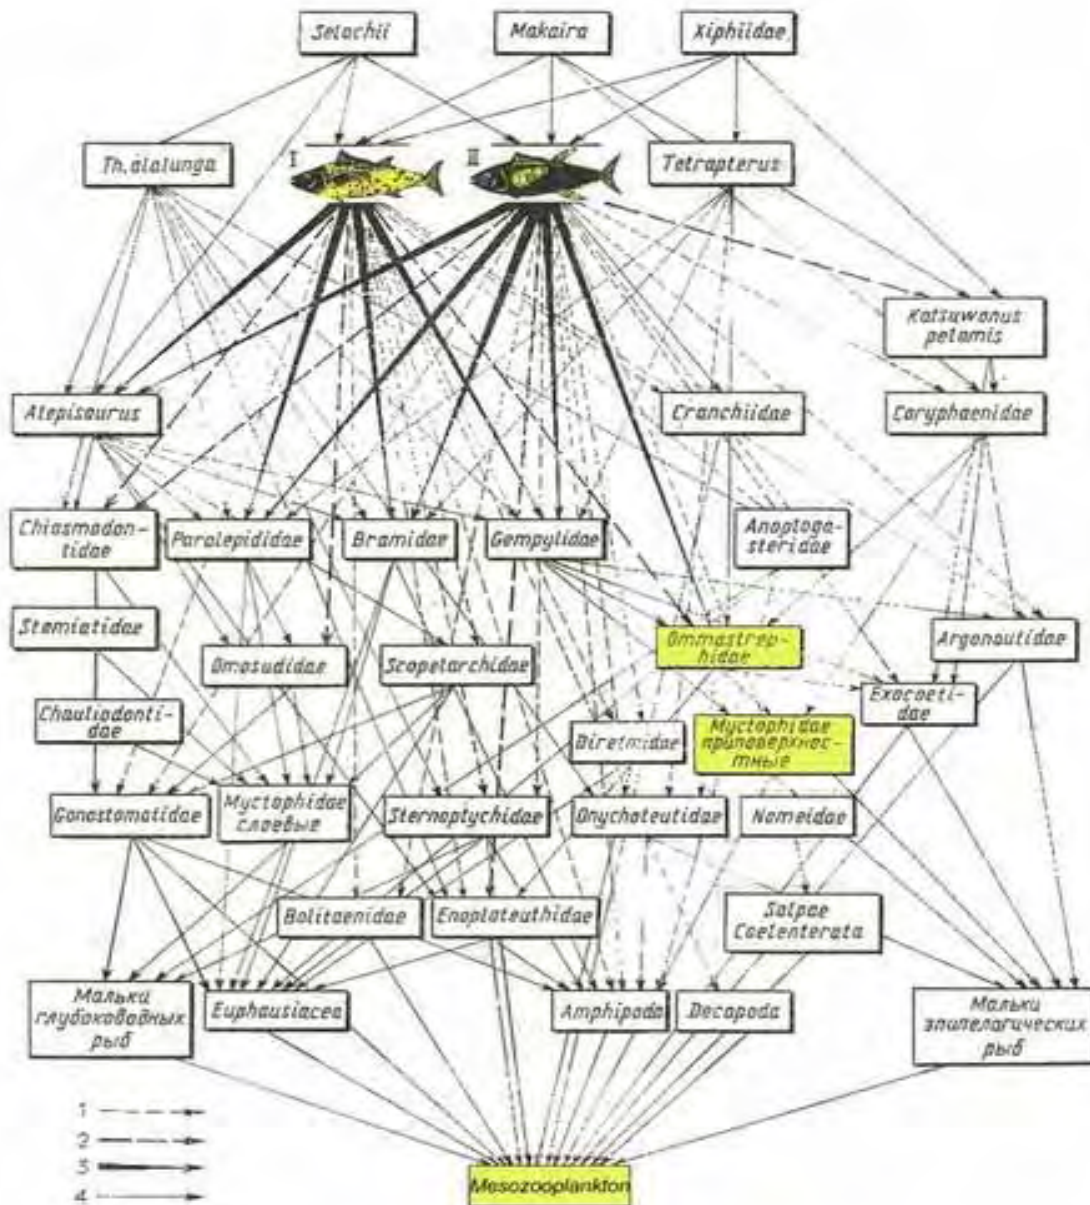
Selachii
Makaira
Xiphiidae
Th. alalunga
I
II
Tetrapterus
Katsuwonus pelamis
Alepisaurus
Cranchiidae
Coryphaenidae
Chiasmodontidae
Paralepididae
Bramidae
Gempylidae
Anoptogasteridae
Stemiatidae
Omosudidae
Scopelarchidae
Ommastrephidae
Argonautidae
Chauliodontidae
Diretmidae
Myctophidae приповерхностные
Exocoetidae
Gonostomatidae
Myctophidae слоевые
Sternoptychidae
Onychoteutidae
Nomeidae
Bolitaenidae
Enoploteuthidae
Salpae Coelenterata
Мальки глубоководных рыб
Euphausiacea
Amphipoda
Decapoda
Мальки эпипелагических рыб
1
2
3
4
Mesozooplankton